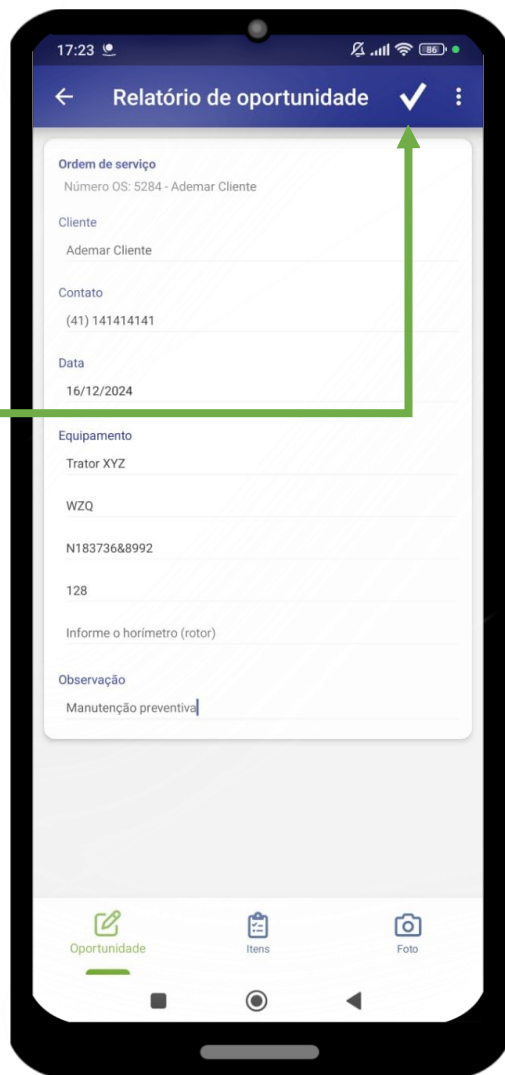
17:23

86

Relatório de oportunidade

Ordem de serviço
Número OS: 5284 - Ademar Cliente

Cliente
Ademar Cliente

Contato
(41) 141414141

Data
16/12/2024

Equipamento
Trator XYZ

WZQ

N183736&8992

128

Informe o horímetro (rotor)

Observação
Manutenção preventiva

Oportunidade

Itens

Foto